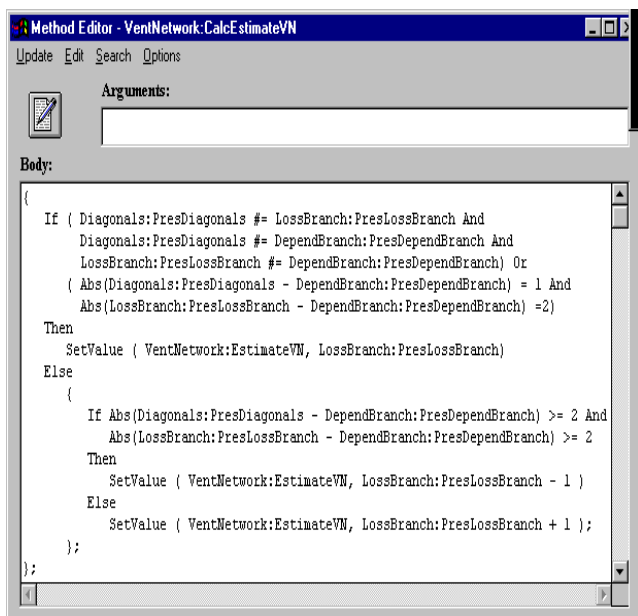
Method Editor - VentNetwork:CalcEstimateVN

Update Edit Search Options

Arguments:

Body:

{
If ( Diagonals:PresDiagonals #= LossBranch:PresLossBranch And
Diagonals:PresDiagonals #= DependBranch:PresDependBranch And
LossBranch:PresLossBranch #= DependBranch:PresDependBranch) Or
( Abs(Diagonals:PresDiagonals - DependBranch:PresDependBranch) = 1 And
Abs(LossBranch:PresLossBranch - DependBranch:PresDependBranch) =2)
Then
SetValue ( VentNetwork:EstimateVN, LossBranch:PresLossBranch)
Else
{
If Abs(Diagonals:PresDiagonals - DependBranch:PresDependBranch) >= 2 And
Abs(LossBranch:PresLossBranch - DependBranch:PresDependBranch) >= 2
Then
SetValue ( VentNetwork:EstimateVN, LossBranch:PresLossBranch - 1 )
Else
SetValue ( VentNetwork:EstimateVN, LossBranch:PresLossBranch + 1 );
};
};